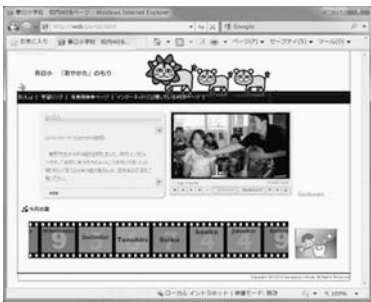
春日小学校 校内Webページ - Windows Internet Explorer

http://web/portal.html

Google

お気に入り

春日小学校 「あやかさ」のもり

今月の〇〇

9

Tanaka

Saito

Suzuki

9

ローカル イントラネット | 保護モード: 無効

100%